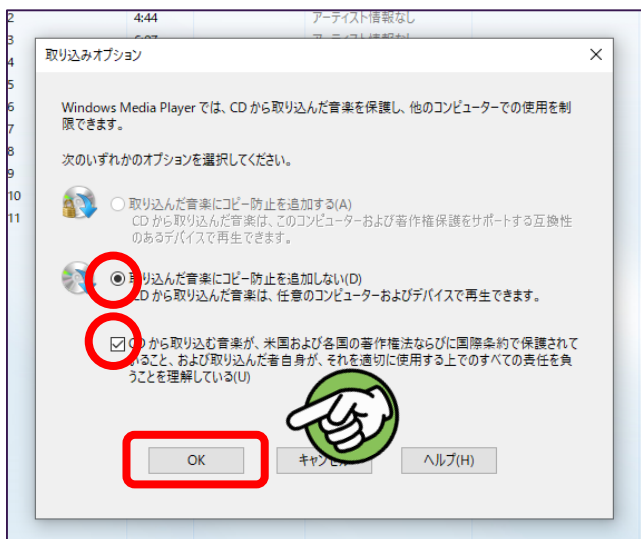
2 4:44 アーティスト情報なし
3
4
5
6
7
8
9
10
11

取り込みオプション

×

Windows Media Player では、CD から取り込んだ音楽を保護し、他のコンピューターでの使用を制限できます。

次のいずれかのオプションを選択してください。

取り込んだ音楽にコピー防止を追加する(A)
CD から取り込んだ音楽は、このコンピューターおよび著作権保護をサポートする互換性のあるデバイスで再生できます。

取り込んだ音楽にコピー防止を追加しない(D)
CD から取り込んだ音楽は、任意のコンピューターおよびデバイスで再生できます。

CD から取り込む音楽が、米国および各国の著作権法ならびに国際条約で保護されていること、および取り込んだ者自身が、それを適切に使用する上でのすべての責任を負うことを理解している(U)

OK

キャンセル

ヘルプ(H)